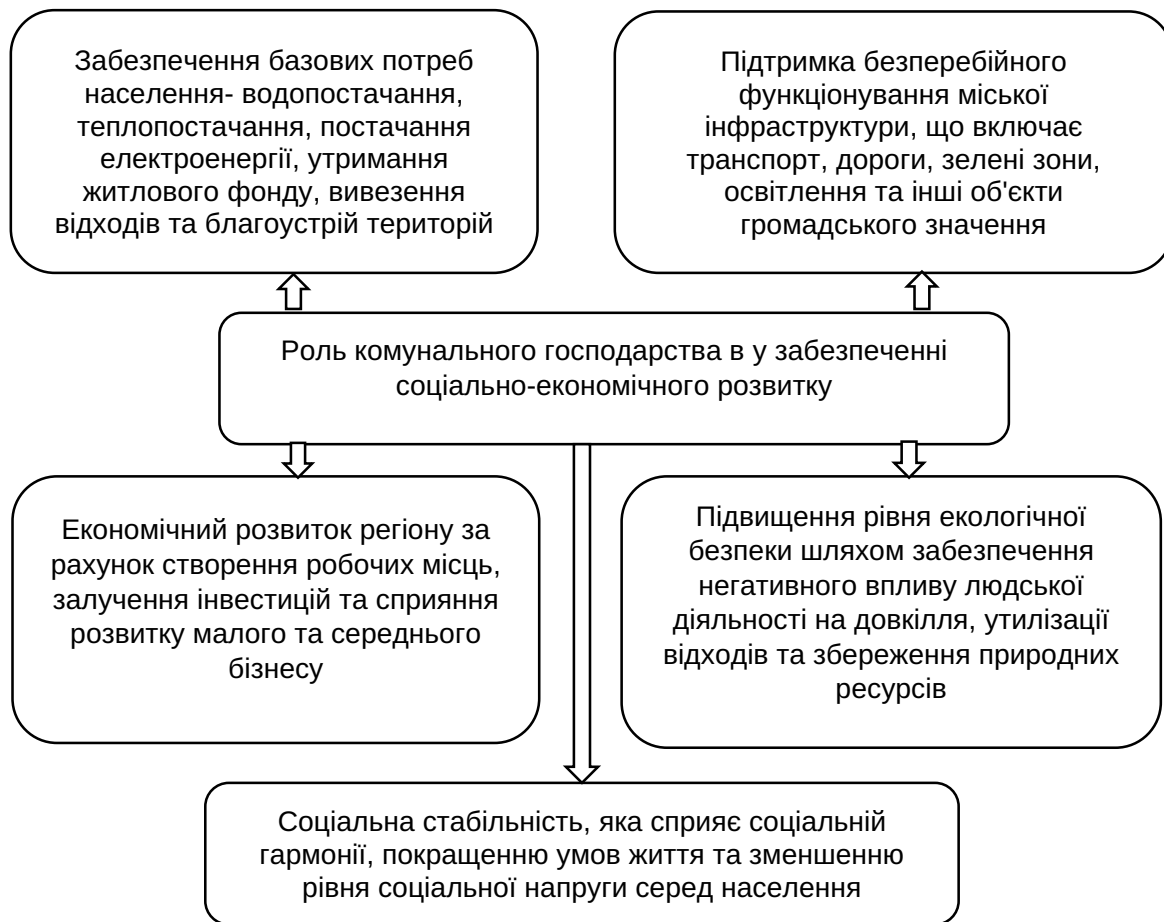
Забезпечення базових потреб населення- водопостачання, теплопостачання, постачання електроенергії, утримання житлового фонду, вивезення відходів та благоустрій територій

Підтримка безперебійного функціонування міської інфраструктури, що включає транспорт, дороги, зелені зони, освітлення та інші об'єкти громадського значення

Роль комунального господарства в у забезпеченні соціально-економічного розвитку

Економічний розвиток регіону за рахунок створення робочих місць, залучення інвестицій та сприяння розвитку малого та середнього бізнесу

Підвищення рівня екологічної безпеки шляхом забезпечення негативного впливу людської діяльності на довкілля, утилізації відходів та збереження природних ресурсів

Соціальна стабільність, яка сприяє соціальній гармонії, покращенню умов життя та зменшенню рівня соціальної напруги серед населення